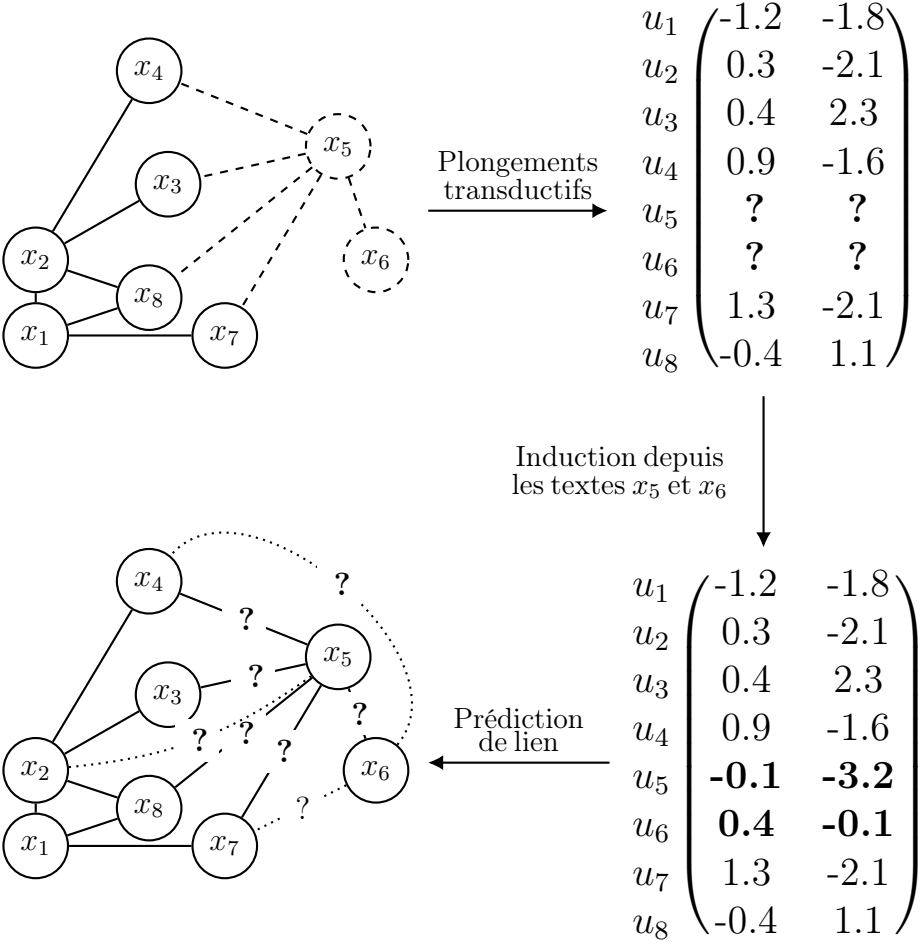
$x_4$
$x_5$
$x_3$
$x_6$
$x_2$
$x_8$
$x_1$
$x_7$

Plongements transductifs

$\begin{matrix} u_1 \\ u_2 \\ u_3 \\ u_4 \\ u_5 \\ u_6 \\ u_7 \\ u_8 \end{matrix} \begin{pmatrix} -1.2 & -1.8 \\ 0.3 & -2.1 \\ 0.4 & 2.3 \\ 0.9 & -1.6 \\ \textbf{?} & \textbf{?} \\ \textbf{?} & \textbf{?} \\ 1.3 & -2.1 \\ -0.4 & 1.1 \end{pmatrix}$

Induction depuis les textes $x_5$ et $x_6$

$\begin{matrix} u_1 \\ u_2 \\ u_3 \\ u_4 \\ u_5 \\ u_6 \\ u_7 \\ u_8 \end{matrix} \begin{pmatrix} -1.2 & -1.8 \\ 0.3 & -2.1 \\ 0.4 & 2.3 \\ 0.9 & -1.6 \\ \mathbf{-0.1} & \mathbf{-3.2} \\ \mathbf{0.4} & \mathbf{-0.1} \\ 1.3 & -2.1 \\ -0.4 & 1.1 \end{pmatrix}$

Prédiction de lien

$x_4$
?
?
$x_5$
$x_3$
?
?
?
?
?
$x_2$
$x_6$
$x_8$
?
$x_1$
$x_7$